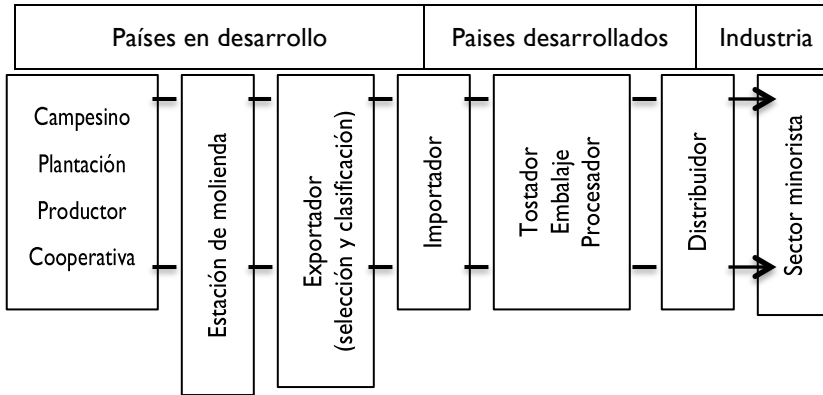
Países en desarrollo | Paises desarrollados | Industria

Campesino
Plantación
Productor
Cooperativa

Estación de molienda

Exportador
(selección y clasificación)

Importador

Tostador
Embalaje
Procesador

Distribuidor

Sector minorista